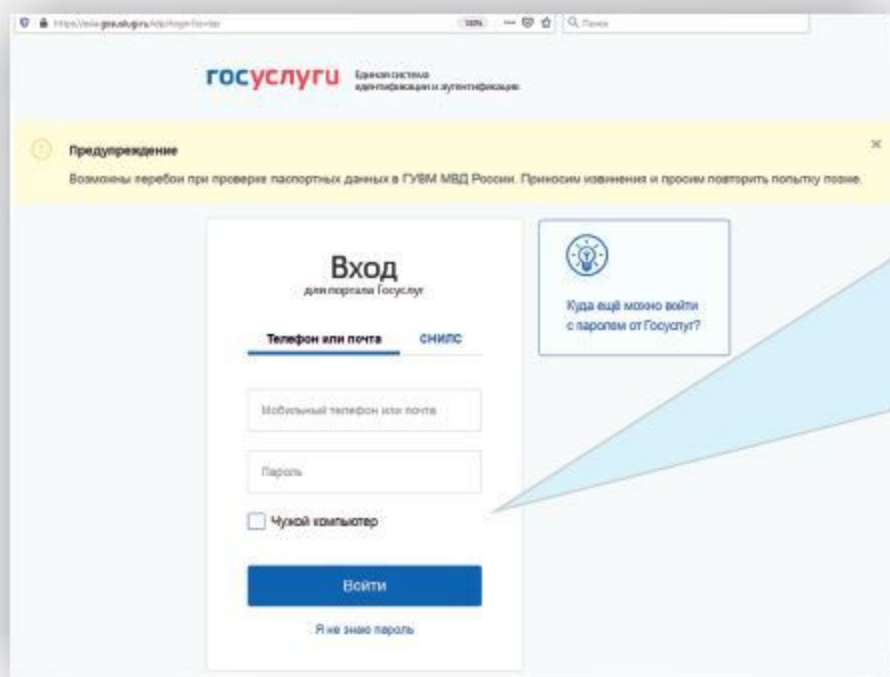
https://esia.gosuslugi.ru/idp/rlogin?cc=bp 100% Q Поиск

госуслуги Единая система идентификации и аутентификации

Предупреждение

Возможны перебои при проверке паспортных данных в ГУВМ МВД России. Приносим извинения и просим повторить попытку позже.

×

Вход
для портала Госуслуг

Телефон или почта СНИЛС

Мобильный телефон или почта

Пароль

Чужой компьютер

Войти

Я не знаю пароль

Куда ещё можно войти с паролем от Госуслуг?